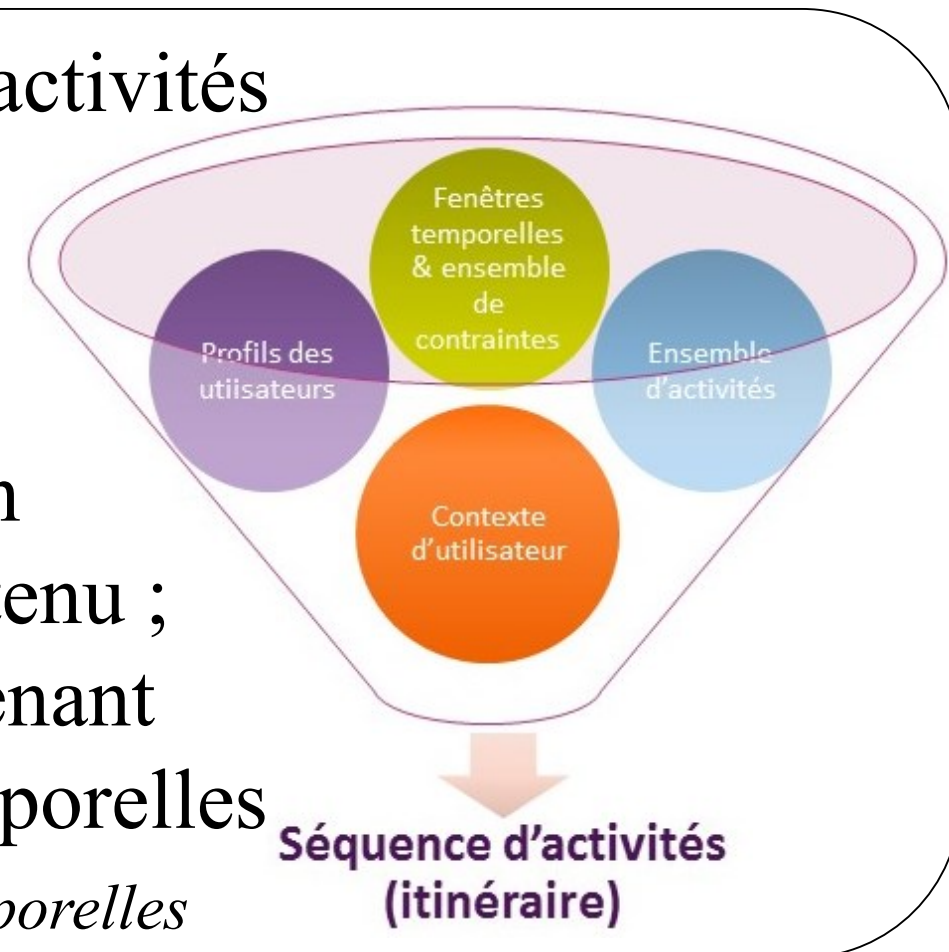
activités

n

tenu ;

enant

nporelles

porelles

Fenêtres temporelles & ensemble de contraintes

Profils des utiisateurs

Ensemble d'activités

Contexte d'utilisateur

Séquence d'activités (itinéraire)